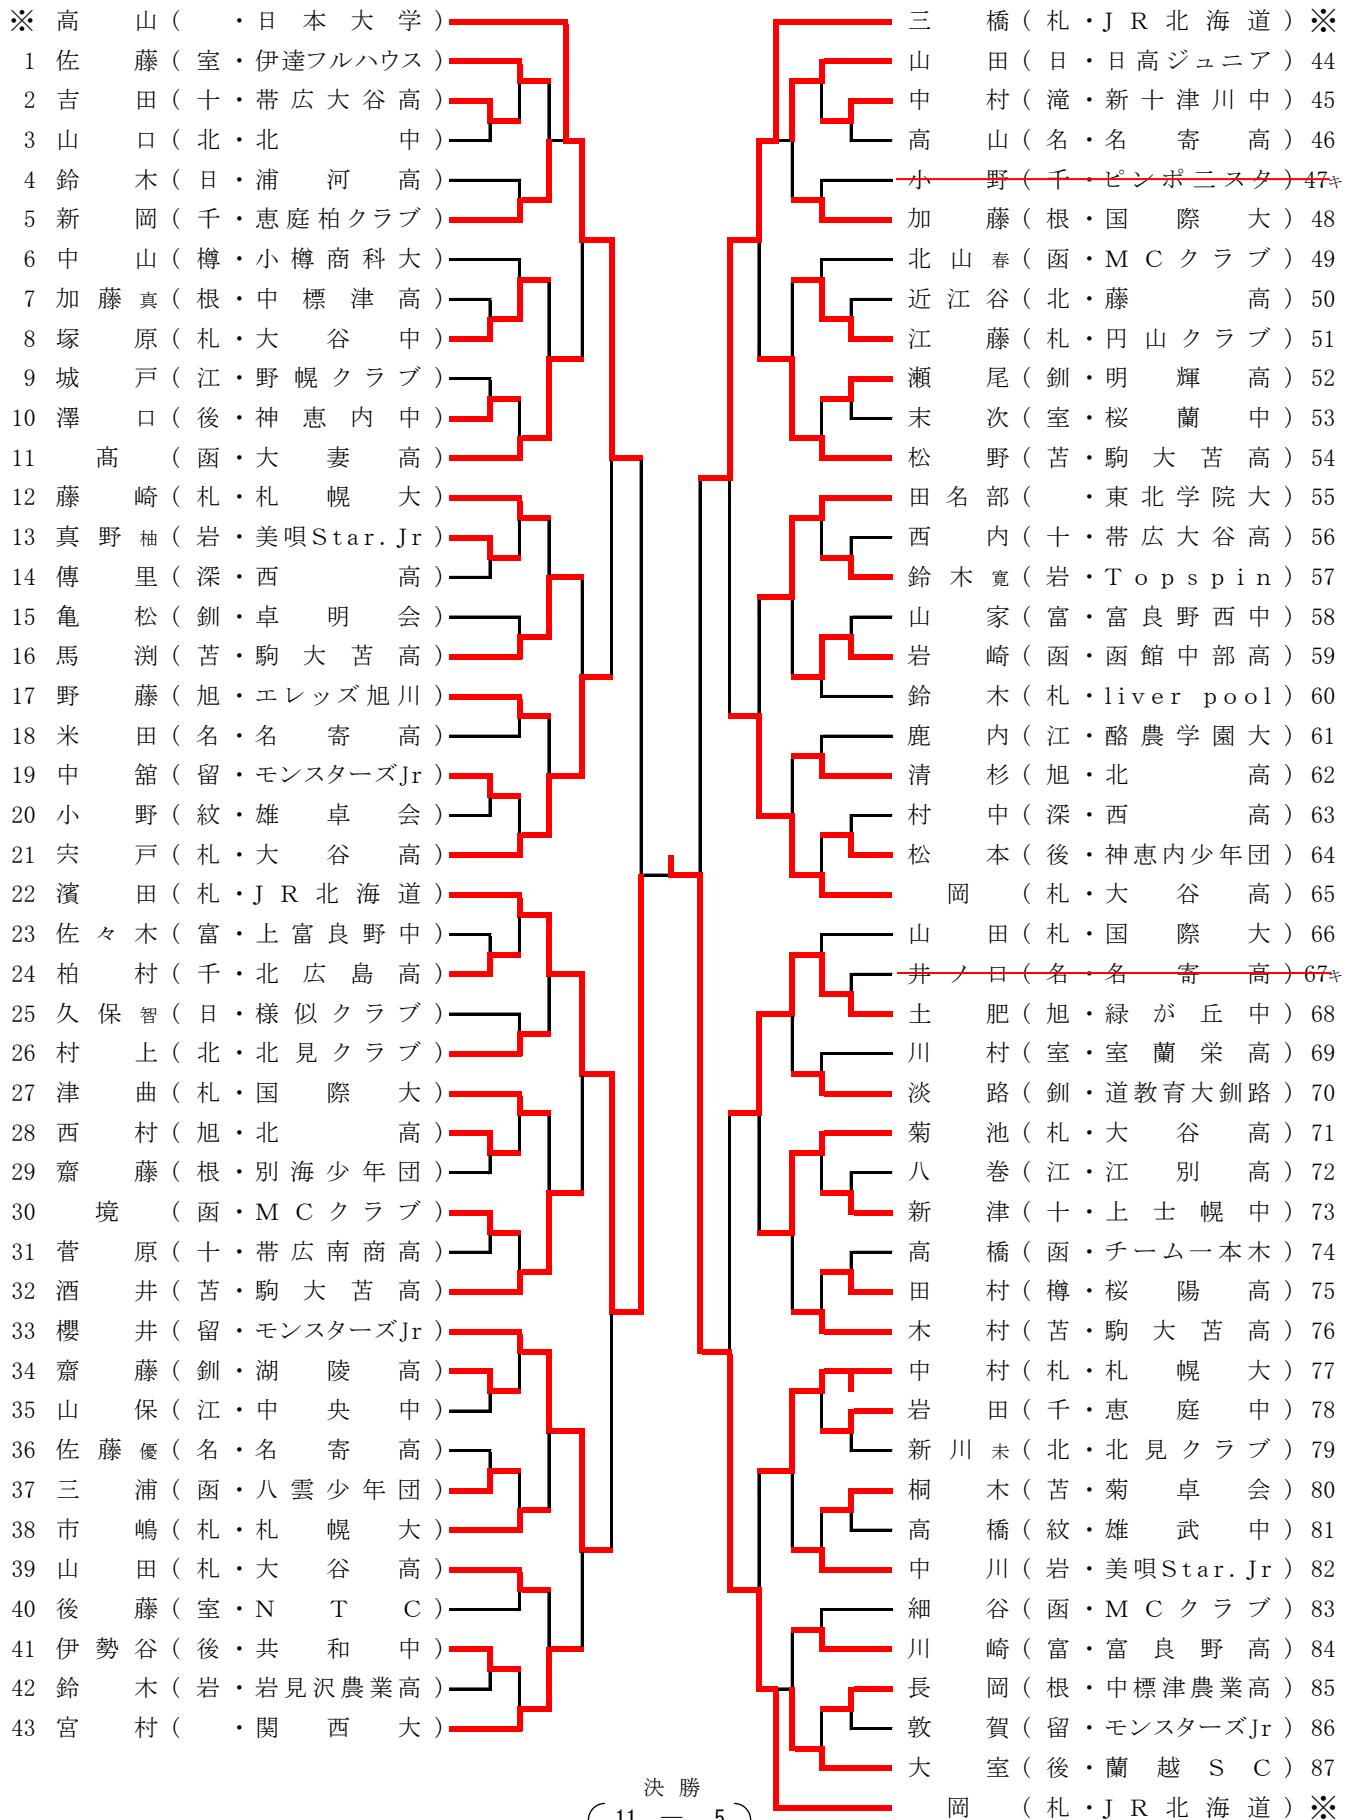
※ 高 山（ ・日本大学）
1 佐 藤（室・伊達フルハウス）
2 吉 田（十・帯広大谷高）
3 山 口（北・北 中）
4 鈴 木（日・浦 河 高）
5 新 岡（千・恵庭柏クラブ）
6 中 山（樽・小樽商科大）
7 加藤真（根・中標津高）
8 塚 原（札・大 谷 中）
9 城 戸（江・野幌クラブ）
10 澤 口（後・神恵内中）
11 髙（函・大 妻 高）
12 藤 崎（札・札 幌 大）
13 真野柚（岩・美唄Star. Jr）
14 傳 里（深・西 高）
15 亀 松（釧・卓 明 会）
16 馬 渕（苫・駒大苫高）
17 野 藤（旭・エレッズ旭川）
18 米 田（名・名 寄 高）
19 中 舘（留・モンスターズJr）
20 小 野（紋・雄 卓 会）
21 宍 戸（札・大 谷 高）
22 濱 田（札・JR北海道）
23 佐々木（富・上富良野中）
24 柏 村（千・北広島高）
25 久保智（日・様似クラブ）
26 村 上（北・北見クラブ）
27 津 曲（札・国 際 大）
28 西 村（旭・北 高）
29 齋 藤（根・別海少年団）
30 境（函・MCクラブ）
31 菅 原（十・帯広南商高）
32 酒 井（苫・駒大苫高）
33 櫻 井（留・モンスターズJr）
34 齋 藤（釧・湖 陵 高）
35 山 保（江・中 央 中）
36 佐藤優（名・名 寄 高）
37 三 浦（函・八雲少年団）
38 市 嶋（札・札 幌 大）
39 山 田（札・大 谷 高）
40 後 藤（室・N T C）
41 伊勢谷（後・共 和 中）
42 鈴 木（岩・岩見沢農業高）
43 宮 村（ ・関 西 大）

三 橋（札・JR北海道）※
山 田（日・日高ジュニア）44
中 村（滝・新十津川中）45
高 山（名・名 寄 高）46
小 野（千・ピンポニスタ）47キ
加 藤（根・国 際 大）48
北山春（函・MCクラブ）49
近江谷（北・藤 高）50
江 藤（札・円山クラブ）51
瀬 尾（釧・明 輝 高）52
末 次（室・桜 蘭 中）53
松 野（苫・駒大苫高）54
田名部（ ・東北学院大）55
西 内（十・帯広大谷高）56
鈴木寛（岩・Topspin）57
山 家（富・富良野西中）58
岩 崎（函・函館中部高）59
鈴 木（札・liver pool）60
鹿 内（江・酪農学園大）61
清 杉（旭・北 高）62
村 中（深・西 高）63
松 本（後・神恵内少年団）64
岡（札・大 谷 高）65
山 田（札・国 際 大）66
井ノ口（名・名 寄 高）67キ
土 肥（旭・緑が丘中）68
川 村（室・室蘭栄高）69
淡 路（釧・道教育大釧路）70
菊 池（札・大 谷 高）71
八 巻（江・江 別 高）72
新 津（十・上士幌中）73
高 橋（函・チーム一本木）74
田 村（樽・桜 陽 高）75
木 村（苫・駒大苫高）76
中 村（札・札 幌 大）77
岩 田（千・恵 庭 中）78
新川未（北・北見クラブ）79
桐 木（苫・菊 卓 会）80
高 橋（紋・雄 武 中）81
中 川（岩・美唄Star. Jr）82
細 谷（函・MCクラブ）83
川 崎（富・富良野高）84
長 岡（根・中標津農業高）85
敦 賀（留・モンスターズJr）86
大 室（後・蘭越SC）87
岡（札・JR北海道）※

決勝
11 — 5